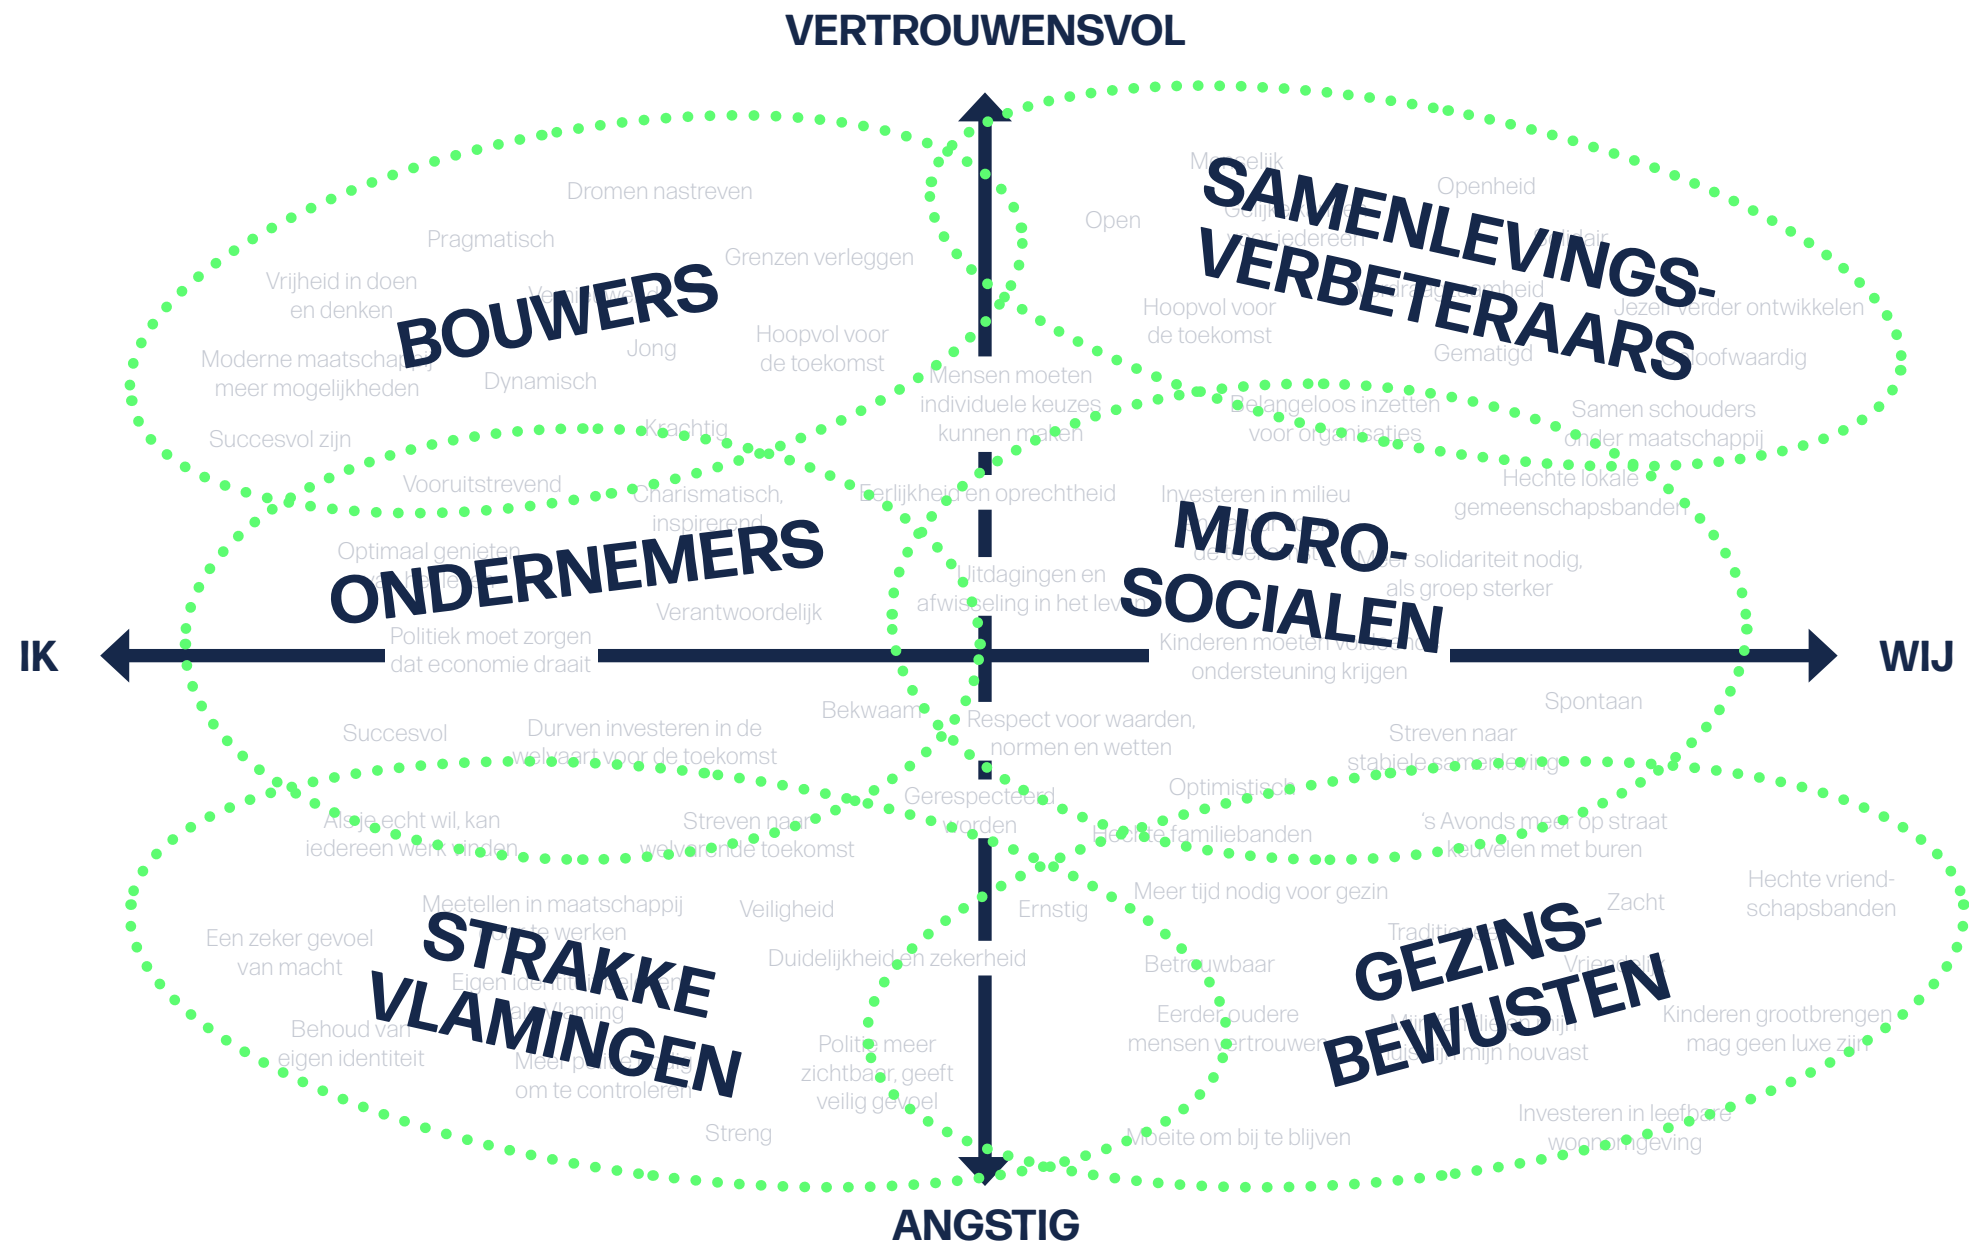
VERTROUWENSVOL

BOUWERS

Dromen nastreven

Pragmatisch

Grenzen verleggen

Vrijheid in doen en denken

Hoopvol voor de toekomst

Moderne maatschappij meer mogelijkheden

Jong

Dynamisch

Succesvol zijn

Krachtig

SAMENLEVINGS-VERBETERAARS

Openheid

Open

Hoopvol voor de toekomst

Jezelf verder ontwikkelen

Gematigd

Mensen moeten individuele keuzes kunnen maken

Belangeloos inzetten voor organisaties

Samen schouders onder maatschappij

ONDERNEMERS

Vooruitstrevend

Charismatisch, inspirerend

Optimaal genieten

Verantwoordelijk

Politiek moet zorgen dat economie draait

Eerlijkheid en oprechtheid

Uitdagingen en afwisseling in het leven

MICRO-SOCIALEN

Investeren in milieu

Hechte lokale gemeenschapsbanden

solidariteit nodig, als groep sterker

Kinderen moeten ondersteuning krijgen

IK

WIJ

Bekwaam

Succesvol

Durven investeren in de welvaart voor de toekomst

Respect voor waarden, normen en wetten

Spontaan

Streven naar stabiele samenleving

Optimistisch

Gerespecteerd worden

Als je echt wil, kan iedereen werk vinden

Streven naar welvarende toekomst

Hechte familiebanden

's Avonds meer op straat keuvelen met buren

STRAKKE VLAMINGEN

Meetellen in maatschappij

Veiligheid

Een zeker gevoel van macht

Duidelijkheid en zekerheid

Ernstig

Meer tijd nodig voor gezin

Zacht

Hechte vriendschapsbanden

Behoud van eigen identiteit

Politie meer zichtbaar, geeft veilig gevoel

Betrouwbaar

GEZINS-BEWUSTEN

Eerder oudere mensen vertrouwen

Kinderen grootbrengen mag geen luxe zijn

Streng

Moeite om bij te blijven

Investeren in leefbare woonomgeving

ANGSTIG